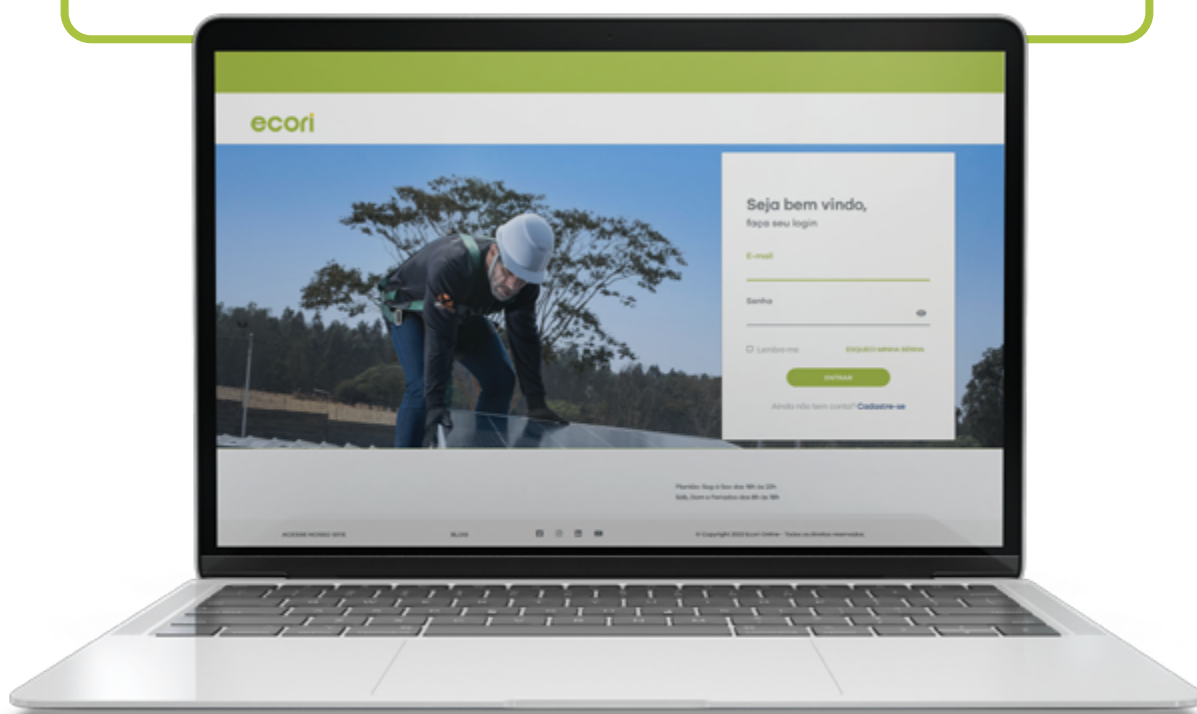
ecori

Seja bem vindo,
faça seu login

E-mail

Senha

Lembre-me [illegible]

ENTRAR

Ainda não tem conta? Cadastre-se

Plantão: Seg à Sex das 9h às 22h
Sab, Dom e Feriados das 8h às 18h

ACESSE NOSSO SITE

BLOG

© Copyright 2022 Ecori Online - Todos os direitos reservados